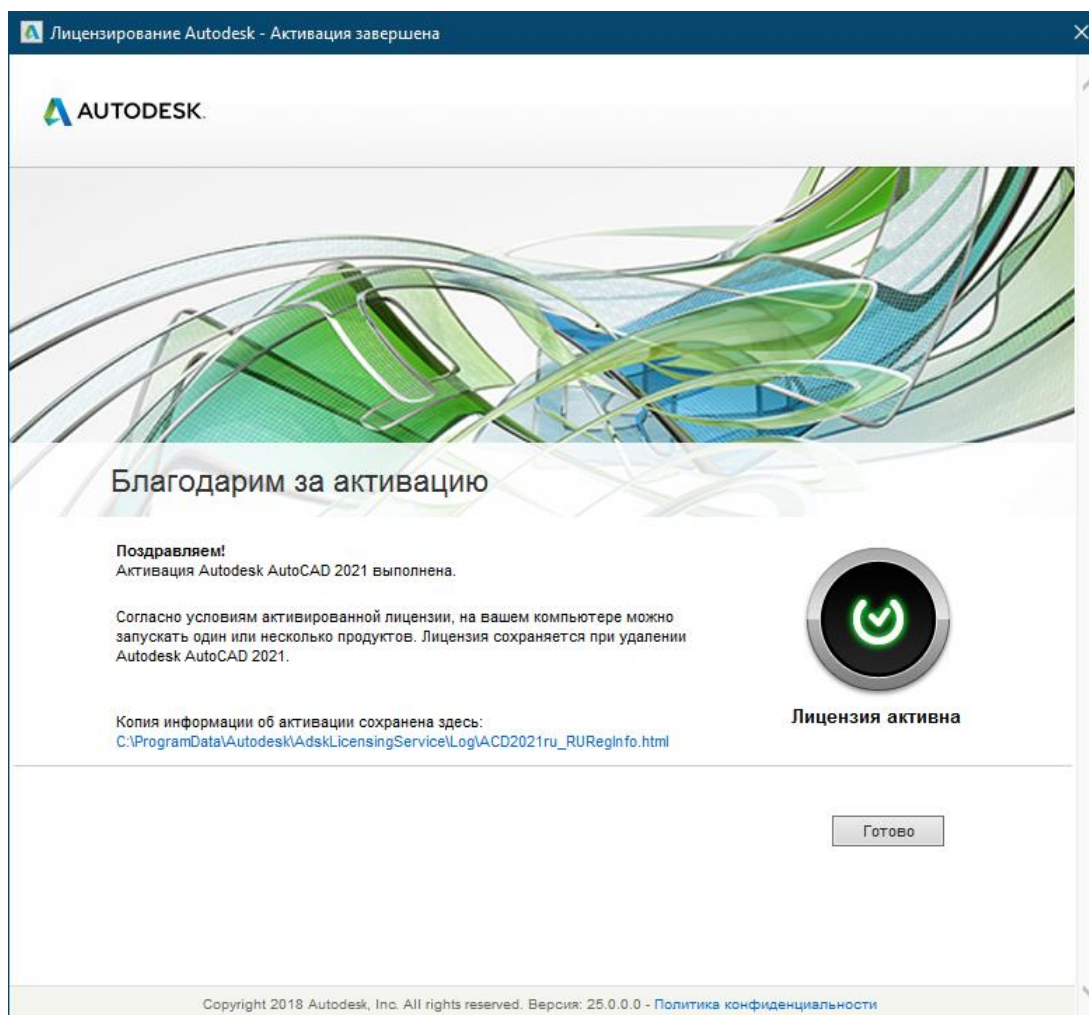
Лицензирование Autodesk - Активация завершена

AUTODESK.

Благодарим за активацию

Поздравляем!
Активация Autodesk AutoCAD 2021 выполнена.

Согласно условиям активированной лицензии, на вашем компьютере можно запускать один или несколько продуктов. Лицензия сохраняется при удалении Autodesk AutoCAD 2021.

Копия информации об активации сохранена здесь:
C:\ProgramData\Autodesk\AdskLicensingService\Log\ACD2021ru_RURegInfo.html

Лицензия активна

Готово

Copyright 2018 Autodesk, Inc. All rights reserved. Версия: 25.0.0.0 - Политика конфиденциальности